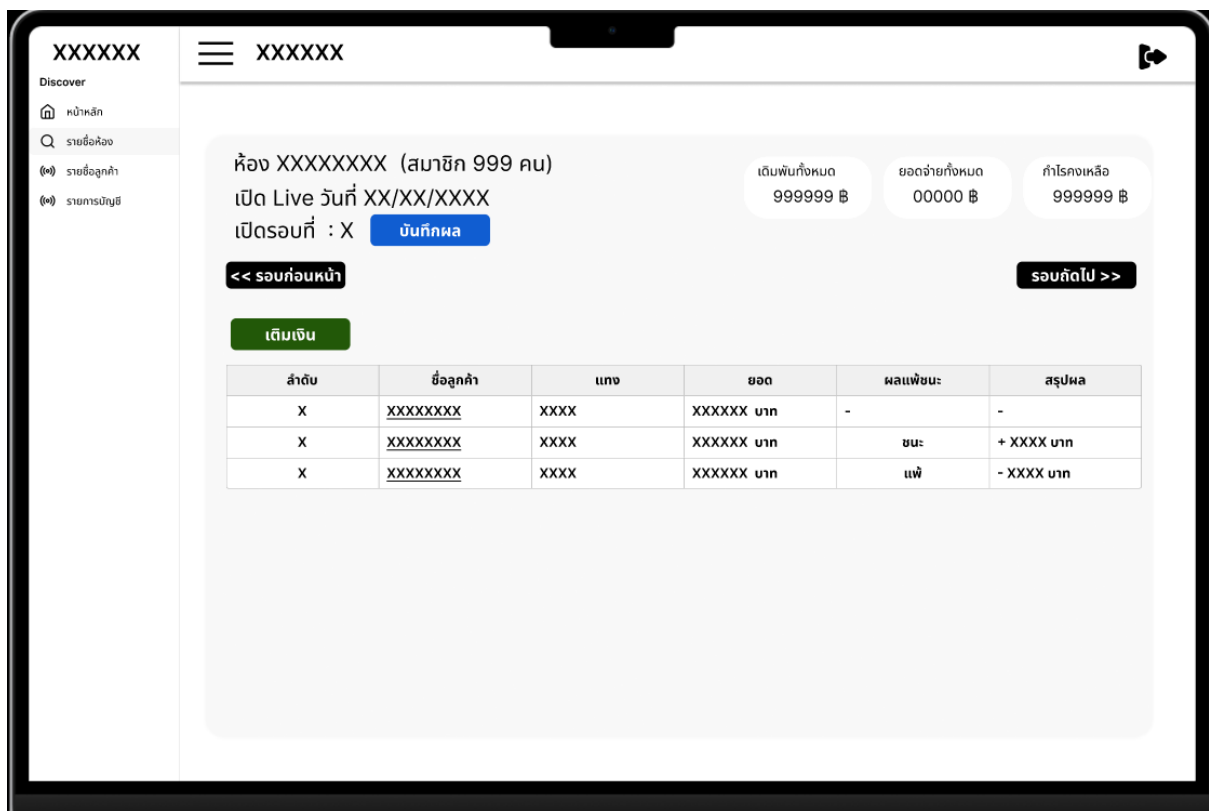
XXXXXX
Discover
หน้าหลัก
รายชื่อห้อง
รายชื่อลูกค้า
รายการบัญชี

XXXXXX

ห้อง XXXXXXXX (สมาชิก 999 คน)
เปิด Live วันที่ XX/XX/XXXX
เปิดรอบที่ : X
บันทึกผล

เดิมพันทั้งหมด
999999 ฿

ยอดจ่ายทั้งหมด
00000 ฿

กำไรคงเหลือ
999999 ฿

<< รอบก่อนหน้า
รอบถัดไป >>

เติมเงิน

| ลำดับ | ชื่อลูกค้า | แทง | ยอด | ผลแพ้ชนะ | สรุปผล |
|---|---|---|---|---|---|
| X | XXXXXXXX | XXXX | XXXXXX บาท | - | - |
| X | XXXXXXXX | XXXX | XXXXXX บาท | ชนะ | + XXXX บาท |
| X | XXXXXXXX | XXXX | XXXXXX บาท | แพ้ | - XXXX บาท |